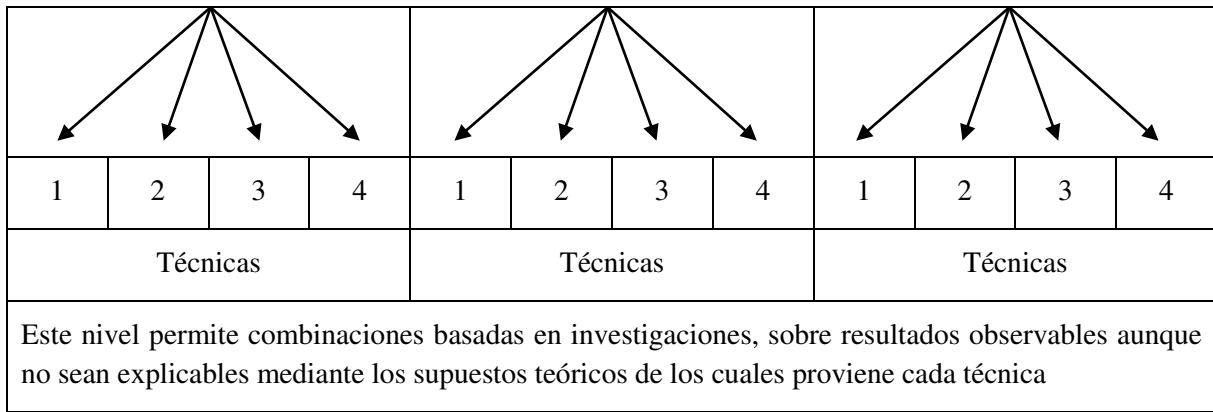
| 1 | 2 | 3 | 4 | 1 | 2 | 3 | 4 | 1 | 2 | 3 | 4 |
|---|---|---|---|---|---|---|---|---|---|---|---|
| Técnicas | | | | Técnicas | | | | Técnicas | | | |

Este nivel permite combinaciones basadas en investigaciones, sobre resultados observables aunque no sean explicables mediante los supuestos teóricos de los cuales proviene cada técnica